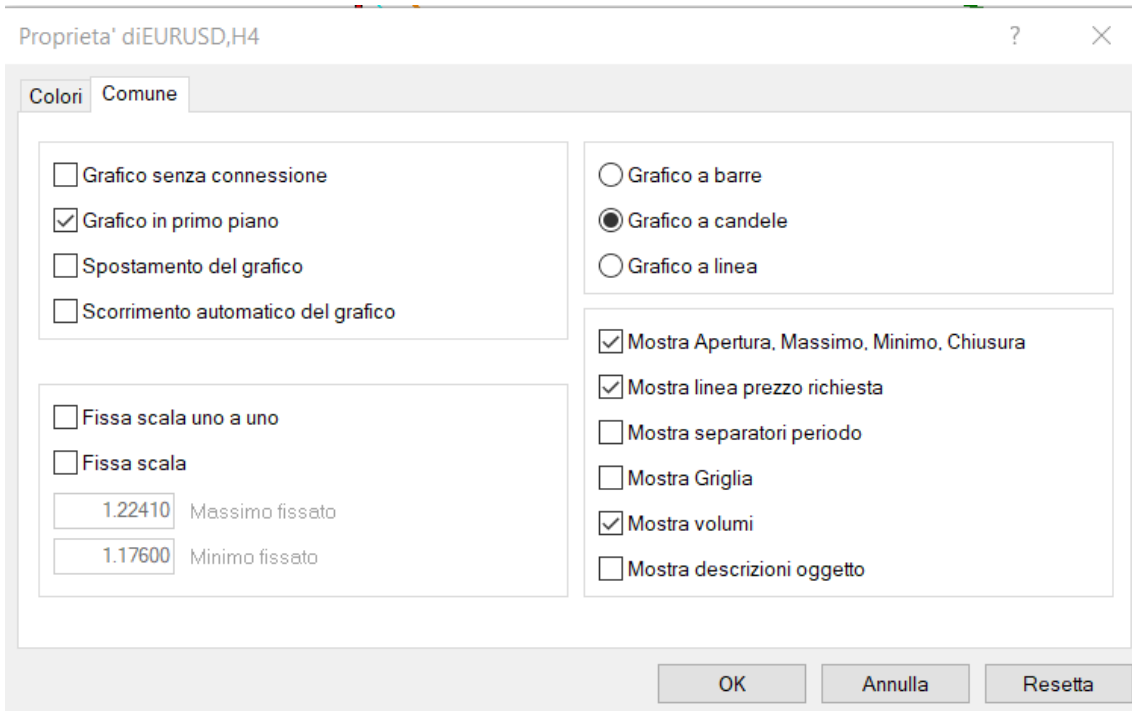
Proprieta' diEURUSD,H4

?

Colori Comune

Grafico senza connessione
Grafico in primo piano
Spostamento del grafico
Scorrimento automatico del grafico

Fissa scala uno a uno
Fissa scala
1.22410 Massimo fissato
1.17600 Minimo fissato

Grafico a barre
Grafico a candele
Grafico a linea

Mostra Apertura, Massimo, Minimo, Chiusura
Mostra linea prezzo richiesta
Mostra separatori periodo
Mostra Griglia
Mostra volumi
Mostra descrizioni oggetto

OK Annulla Resetta